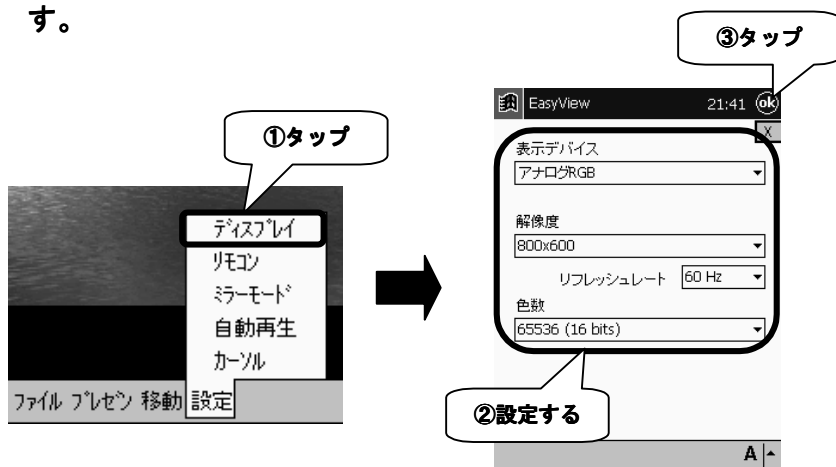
す。

①タップ

ディスプレイ
リモコン
ミラーモード
自動再生
カーソル

ファイル プレゼン 移動 設定

③タップ

EasyView 21:41 ok

X

表示デバイス
アナログRGB

解像度
800x600

リフレッシュレート 60 Hz

色数
65536 (16 bits)

②設定する

A